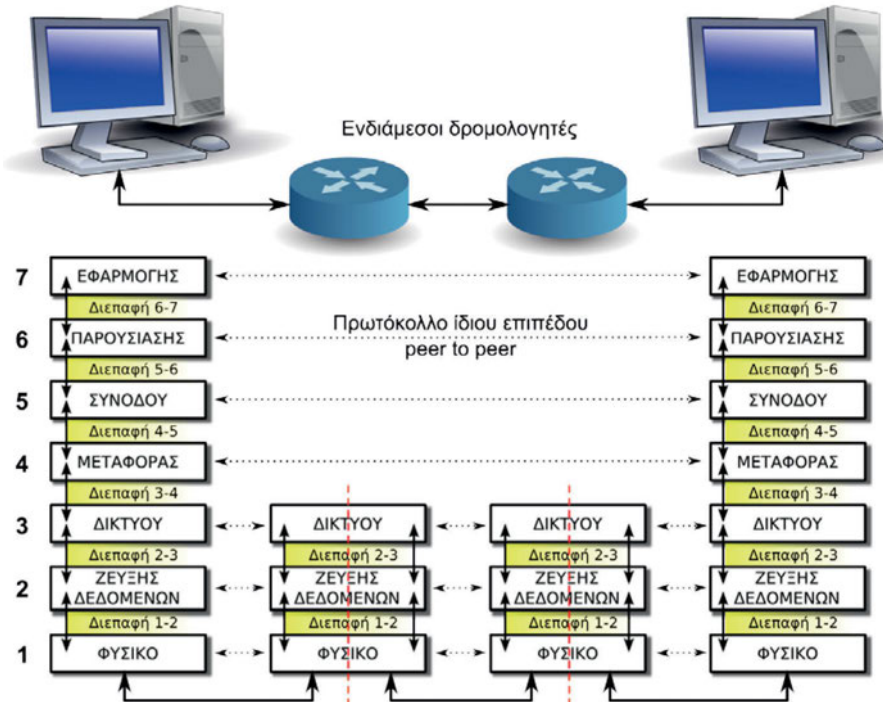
Ενδιάμεσοι δρομολογητές

7 ΕΦΑΡΜΟΓΗΣ
Διεπαφή 6-7
6 ΠΑΡΟΥΣΙΑΣΗΣ
Διεπαφή 5-6
5 ΣΥΝΟΔΟΥ
Διεπαφή 4-5
4 ΜΕΤΑΦΟΡΑΣ
Διεπαφή 3-4
3 ΔΙΚΤΥΟΥ
Διεπαφή 2-3
2 ΖΕΥΞΗΣ ΔΕΔΟΜΕΝΩΝ
Διεπαφή 1-2
1 ΦΥΣΙΚΟ

Πρωτόκολλο ίδιου επιπέδου
peer to peer

ΔΙΚΤΥΟΥ
Διεπαφή 2-3
ΖΕΥΞΗΣ ΔΕΔΟΜΕΝΩΝ
Διεπαφή 1-2
ΦΥΣΙΚΟ

ΔΙΚΤΥΟΥ
Διεπαφή 2-3
ΖΕΥΞΗΣ ΔΕΔΟΜΕΝΩΝ
Διεπαφή 1-2
ΦΥΣΙΚΟ

ΕΦΑΡΜΟΓΗΣ
Διεπαφή 6-7
ΠΑΡΟΥΣΙΑΣΗΣ
Διεπαφή 5-6
ΣΥΝΟΔΟΥ
Διεπαφή 4-5
ΜΕΤΑΦΟΡΑΣ
Διεπαφή 3-4
ΔΙΚΤΥΟΥ
Διεπαφή 2-3
ΖΕΥΞΗΣ ΔΕΔΟΜΕΝΩΝ
Διεπαφή 1-2
ΦΥΣΙΚΟ